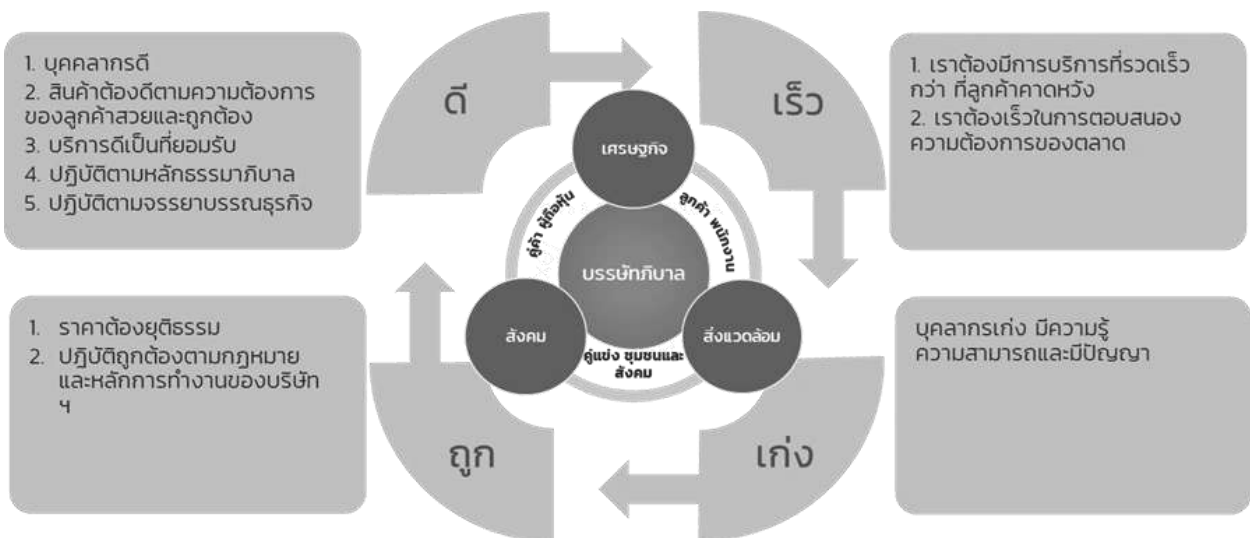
1. บุคลากรดี
2. สินค้าต้องดีตามความต้องการของลูกค้าสวยและถูกต้อง
3. บริการดีเป็นที่ยอมรับ
4. ปฏิบัติตามหลักธรรมาภิบาล
5. ปฏิบัติตามจรรยาบรรณธุรกิจ

ดี

เร็ว

1. เราต้องมีการบริการที่รวดเร็วกว่า ที่ลูกค้าคาดหวัง
2. เราต้องเร็วในการตอบสนองความต้องการของตลาด

เศรษฐกิจ

ลูกค้า พนักงาน

คู่ค้า ผู้ถือหุ้น

บรรษัทภิบาล

สังคม

สิ่งแวดล้อม

คู่แข่ง ชุมชนและสังคม

1. ราคาต้องยุติธรรม
2. ปฏิบัติถูกต้องตามกฎหมายและหลักการทำงานของบริษัท ฯ

บุคลากรเก่ง มีความรู้ ความสามารถและมีปัญญา

ถูก

เก่ง